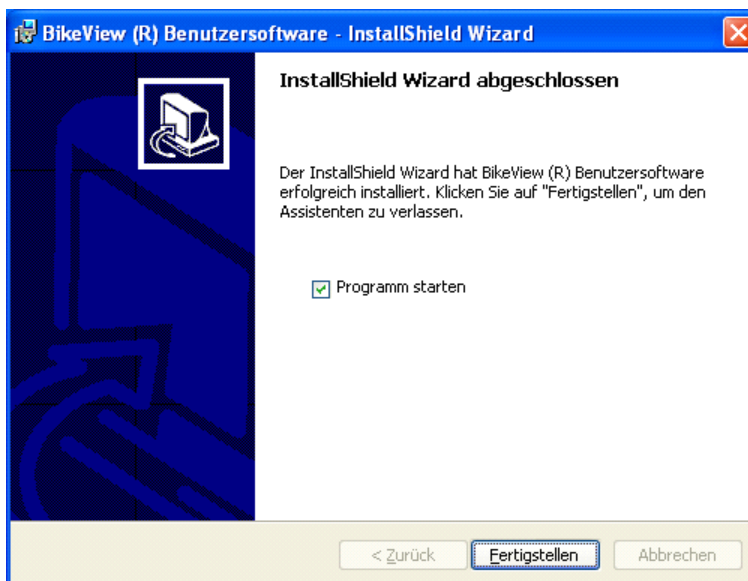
BikeView (R) Benutzersoftware - InstallShield Wizard

InstallShield Wizard abgeschlossen

Der InstallShield Wizard hat BikeView (R) Benutzersoftware erfolgreich installiert. Klicken Sie auf "Fertigstellen", um den Assistenten zu verlassen.

Programm starten

< Zurück Fertigstellen Abbrechen